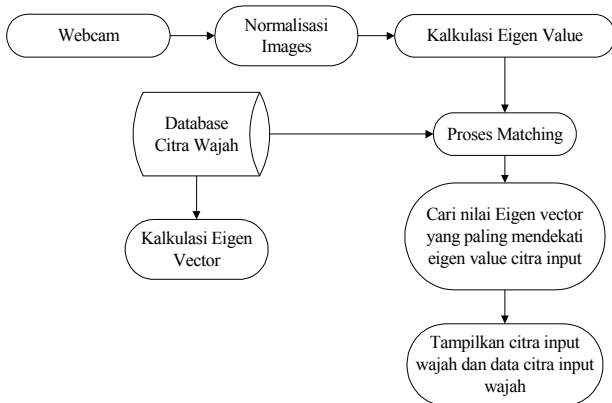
Webcam

Normalisasi Images

Kalkulasi Eigen Value

Database Citra Wajah

Proses Matching

Kalkulasi Eigen Vector

Cari nilai Eigen vector yang paling mendekati eigen value citra input

Tampilkan citra input wajah dan data citra input wajah